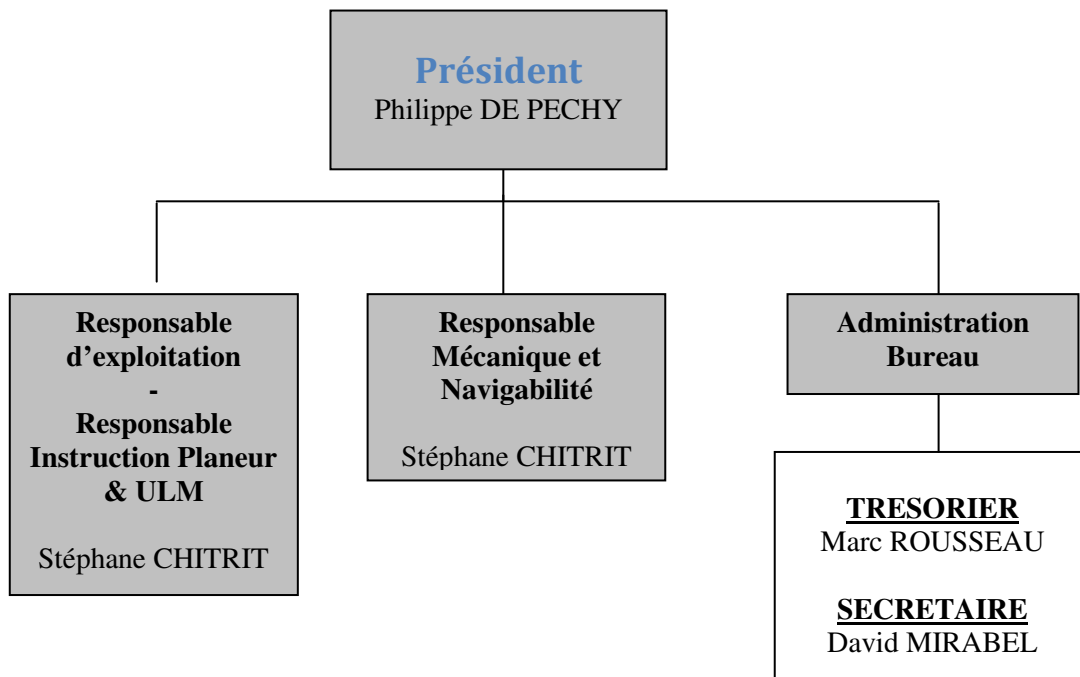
Président
Philippe DE PECHY

Responsable d'exploitation
-
Responsable Instruction Planeur & ULM

Stéphane CHITRIT

Responsable Mécanique et Navigabilité

Stéphane CHITRIT

Administration Bureau

TRESORIER
Marc ROUSSEAU

SECRETAIRE
David MIRABEL